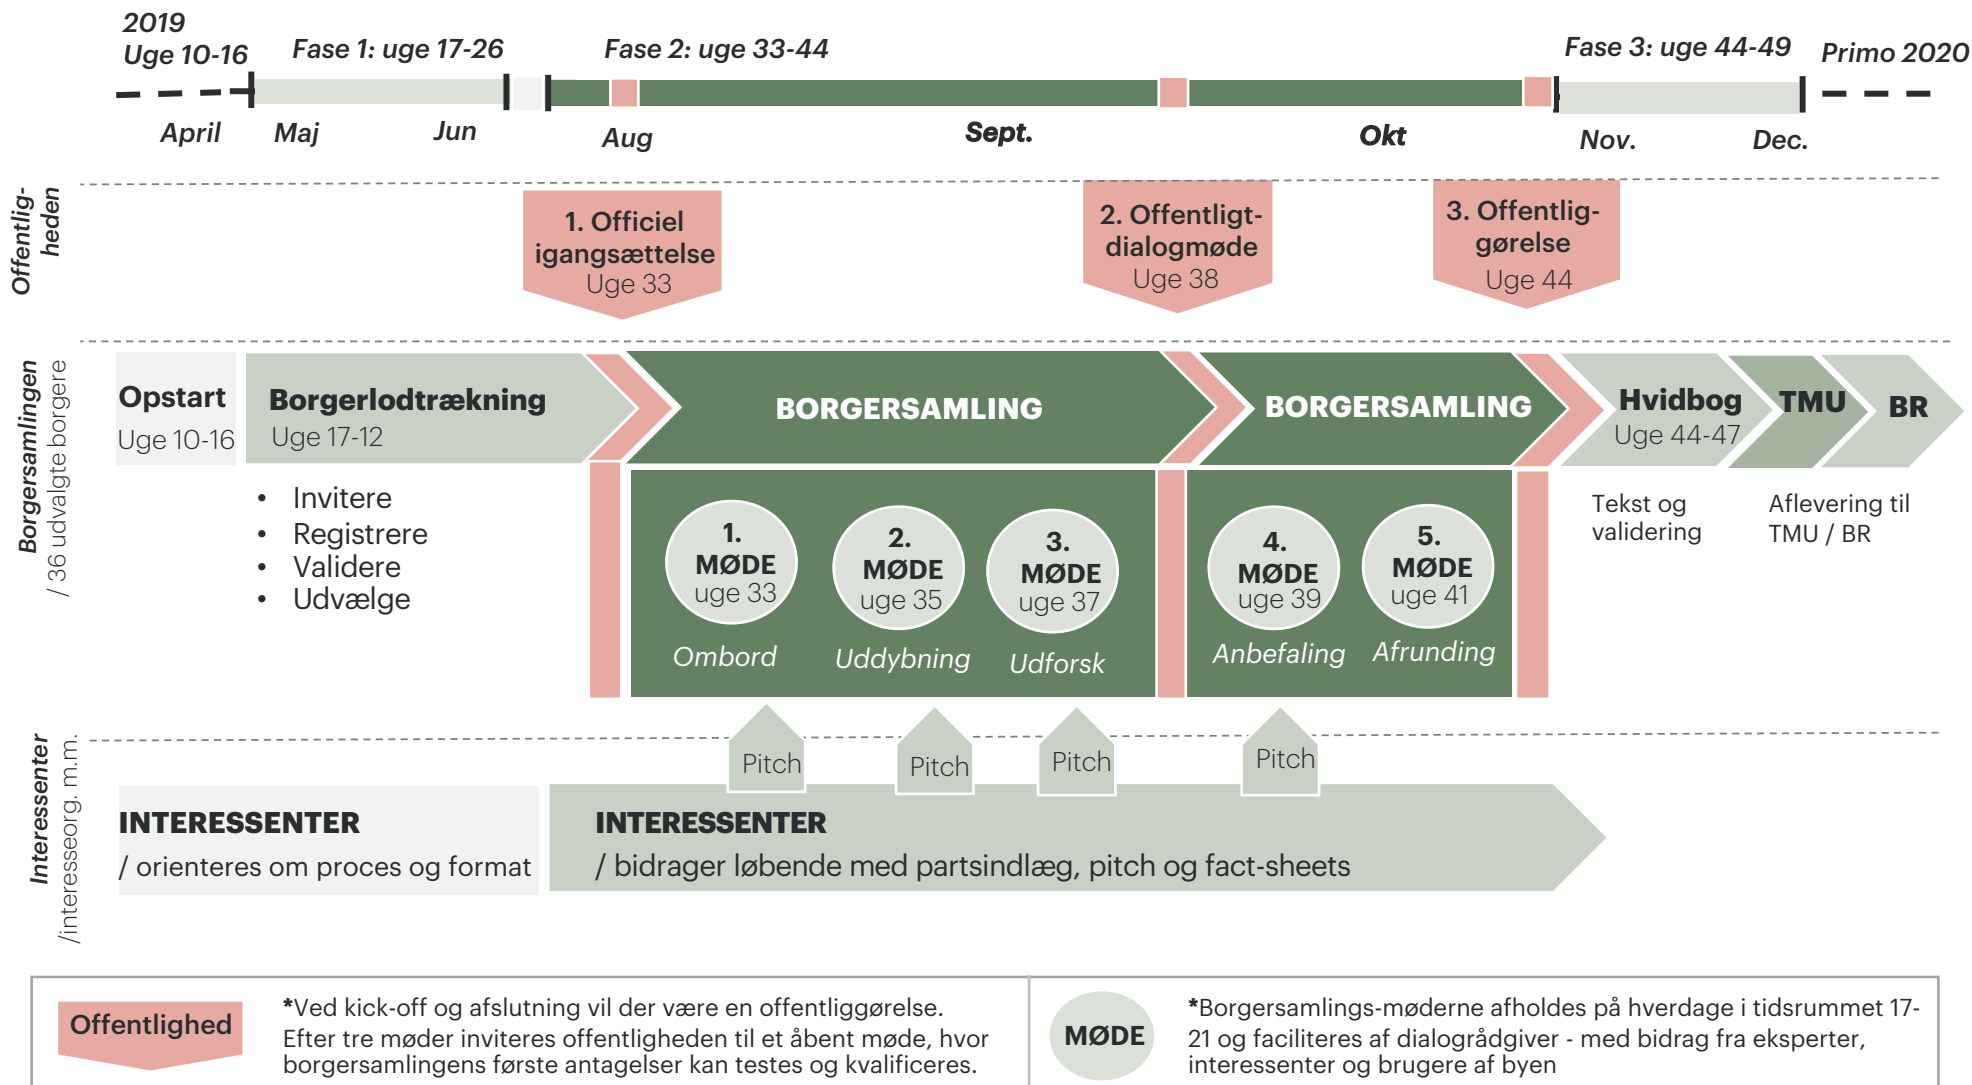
2019
Uge 10-16

Fase 1: uge 17-26

Fase 2: uge 33-44

Fase 3: uge 44-49

Primo 2020

April Maj Jun Aug Sept. Okt Nov. Dec.

Offentlig-heden

1. Officiel igangsættelse
Uge 33

2. Offentligt-dialogmøde
Uge 38

3. Offentlig-gørelse
Uge 44

Borgersamlingen
/ 36 udvalgte borgere

Opstart
Uge 10-16

Borgerlodtrækning
Uge 17-12

BORGERSAMLING

BORGERSAMLING

Hvidbog
Uge 44-47

TMU

BR

• Invitere
• Registrere
• Validere
• Udvælge

1. MØDE uge 33
Ombord

2. MØDE uge 35
Uddybning

3. MØDE uge 37
Udforsk

4. MØDE uge 39
Anbefaling

5. MØDE uge 41
Afrunding

Tekst og validering

Aflevering til TMU / BR

Interessenter
/interesseorg. m.m.

Pitch

Pitch

Pitch

Pitch

INTERESSENTER
/ orienteres om proces og format

INTERESSENTER
/ bidrager løbende med partsindlæg, pitch og fact-sheets

Offentlighed

*Ved kick-off og afslutning vil der være en offentliggørelse. Efter tre møder inviteres offentligheden til et åbent møde, hvor borgersamlingens første antagelser kan testes og kvalificeres.

MØDE

*Borgersamlings-møderne afholdes på hverdage i tidsrummet 17-21 og faciliteres af dialogrådgiver - med bidrag fra eksperter, interessenter og brugere af byen